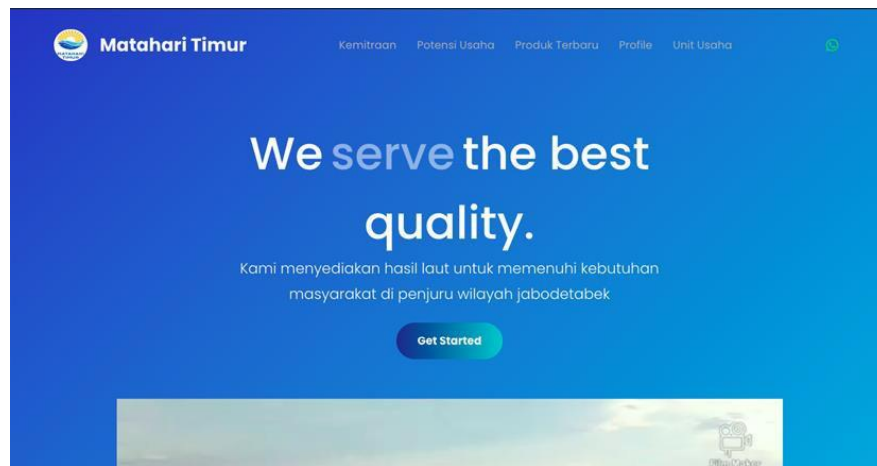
Matahari Timur

Kemitraan Potensi Usaha Produk Terbaru Profile Unit Usaha

We serve the best quality.

Kami menyediakan hasil laut untuk memenuhi kebutuhan masyarakat di penjuru wilayah jabodetabek

Get Started

Film Maker